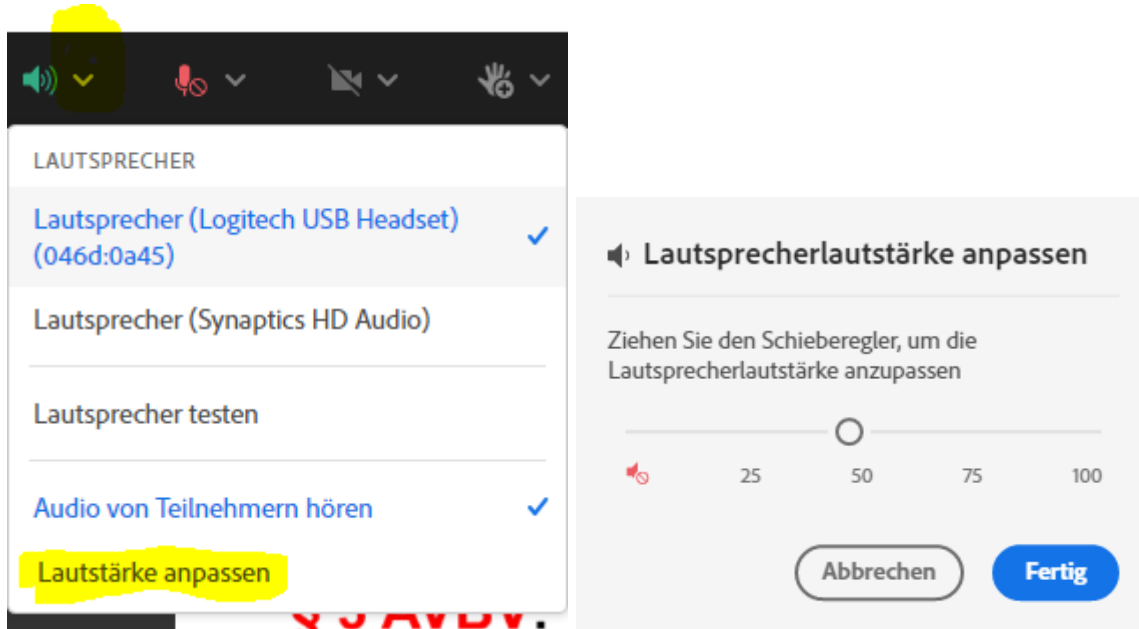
LAUTSPRECHER

Lautsprecher (Logitech USB Headset) (046d:0a45)

Lautsprecher (Synaptics HD Audio)

Lautsprecher testen

Audio von Teilnehmern hören

Lautstärke anpassen

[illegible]

Lautsprecherlautstärke anpassen

Ziehen Sie den Schieberegler, um die Lautsprecherlautstärke anzupassen

25 50 75 100

Abbrechen

Fertig